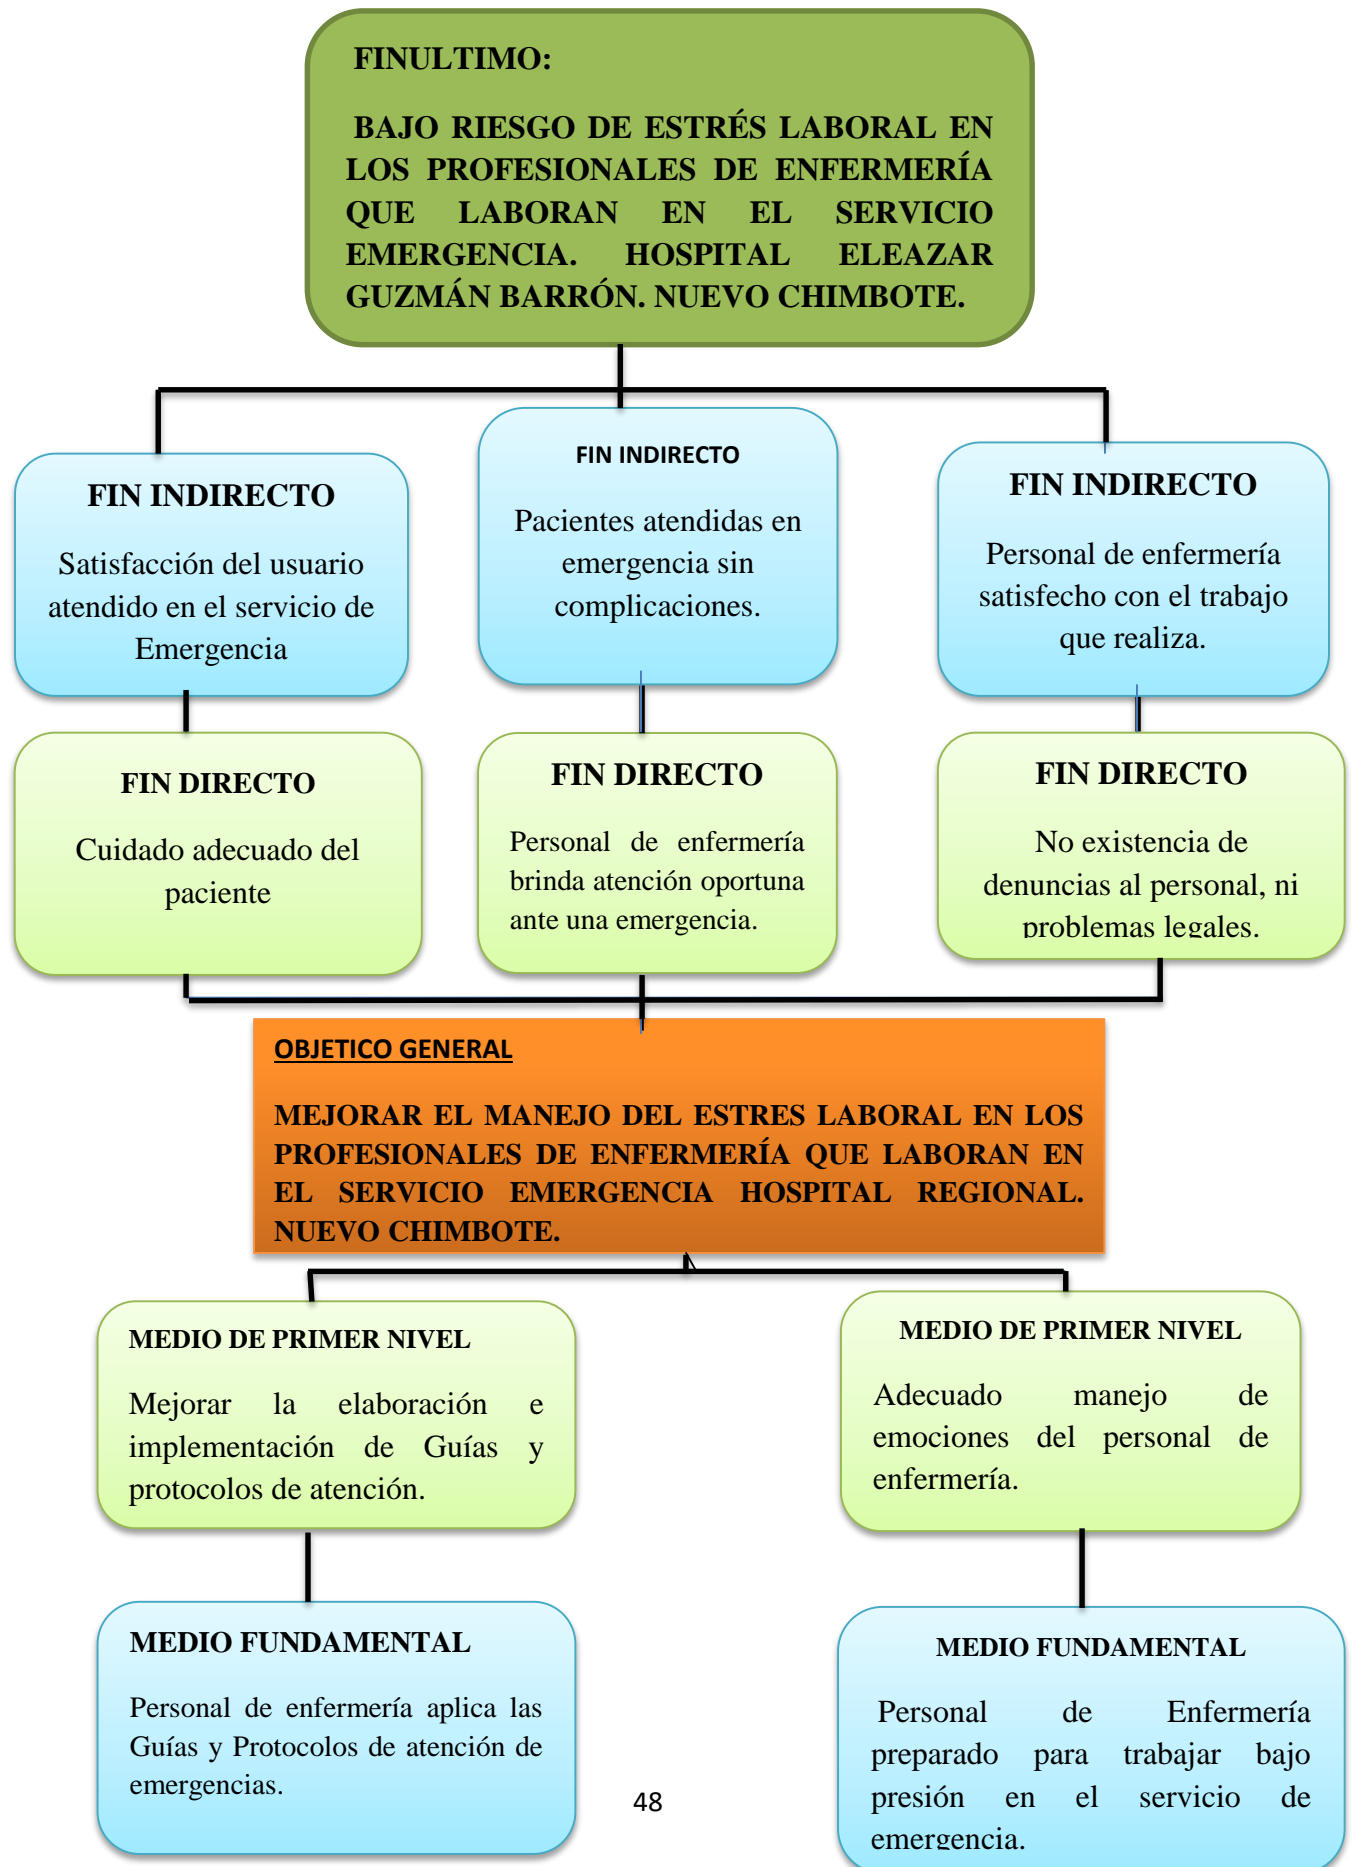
FINULTIMO:

BAJO RIESGO DE ESTRÉS LABORAL EN LOS PROFESIONALES DE ENFERMERÍA QUE LABORAN EN EL SERVICIO EMERGENCIA. HOSPITAL ELEAZAR GUZMÁN BARRÓN. NUEVO CHIMBOTE.

FIN INDIRECTO

Satisfacción del usuario atendido en el servicio de Emergencia

FIN INDIRECTO

Pacientes atendidas en emergencia sin complicaciones.

FIN INDIRECTO

Personal de enfermería satisfecho con el trabajo que realiza.

FIN DIRECTO

Cuidado adecuado del paciente

FIN DIRECTO

Personal de enfermería brinda atención oportuna ante una emergencia.

FIN DIRECTO

No existencia de denuncias al personal, ni problemas legales.

OBJETICO GENERAL

MEJORAR EL MANEJO DEL ESTRES LABORAL EN LOS PROFESIONALES DE ENFERMERÍA QUE LABORAN EN EL SERVICIO EMERGENCIA HOSPITAL REGIONAL. NUEVO CHIMBOTE.

MEDIO DE PRIMER NIVEL

Mejorar la elaboración e implementación de Guías y protocolos de atención.

MEDIO DE PRIMER NIVEL

Adecuado manejo de emociones del personal de enfermería.

MEDIO FUNDAMENTAL

Personal de enfermería aplica las Guías y Protocolos de atención de emergencias.

MEDIO FUNDAMENTAL

Personal de Enfermería preparado para trabajar bajo presión en el servicio de emergencia.

48